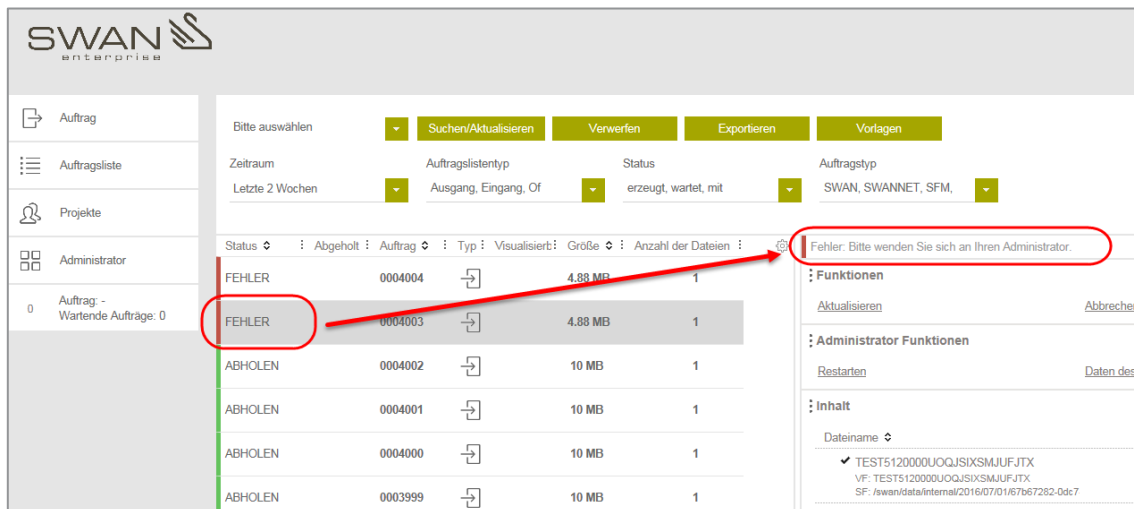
SWAN
enterprise

Auftrag
Auftragsliste
Projekte
Administrator
0 Auftrag: -
Wartende Aufträge: 0

Bitte auswählen
Suchen/Aktualisieren
Verwerfen
Exportieren
Vorlagen

Zeitraum
Letzte 2 Wochen
Auftragslistentyp
Ausgang, Eingang, Of
Status
erzeugt, wartet, mit
Auftragstyp
SWAN, SWANNET, SFM,

| Status | Abgeholt | Auftrag | Typ | Visualisiert | Größe | Anzahl der Dateien |
|---|---|---|---|---|---|---|
| FEHLER | | 0004004 | | | 4.88 MB | 1 |
| FEHLER | | 0004003 | | | 4.88 MB | 1 |
| ABHOLEN | | 0004002 | | | 10 MB | 1 |
| ABHOLEN | | 0004001 | | | 10 MB | 1 |
| ABHOLEN | | 0004000 | | | 10 MB | 1 |
| ABHOLEN | | 0003999 | | | 10 MB | 1 |

Fehler: Bitte wenden Sie sich an Ihren Administrator.

Funktionen
Aktualisieren
Abbrechen

Administrator Funktionen
Restarten
Daten des

Inhalt
Dateiname
TEST5120000UOQJSIXSMJUFJTX
VF: TEST5120000UOQJSIXSMJUFJTX
SF: /swan/data/internal/2016/07/01/67b67282-0dc7